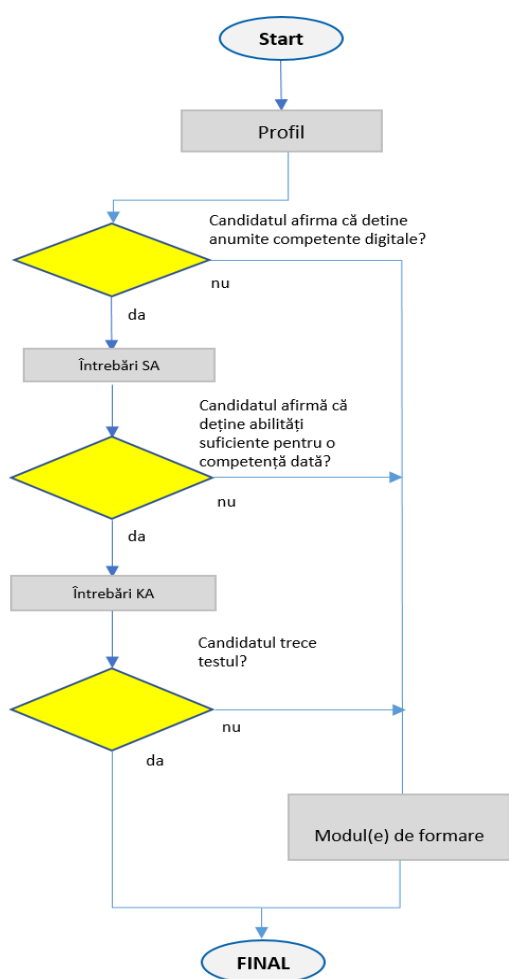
Start

Profil

Candidatul afirma că detine anumite competente digitale?

nu

da

Întrebări SA

Candidatul afirmă că deține abilități suficiente pentru o competență dată?

nu

da

Întrebări KA

Candidatul trece testul?

nu

da

Modul(e) de formare

FINAL